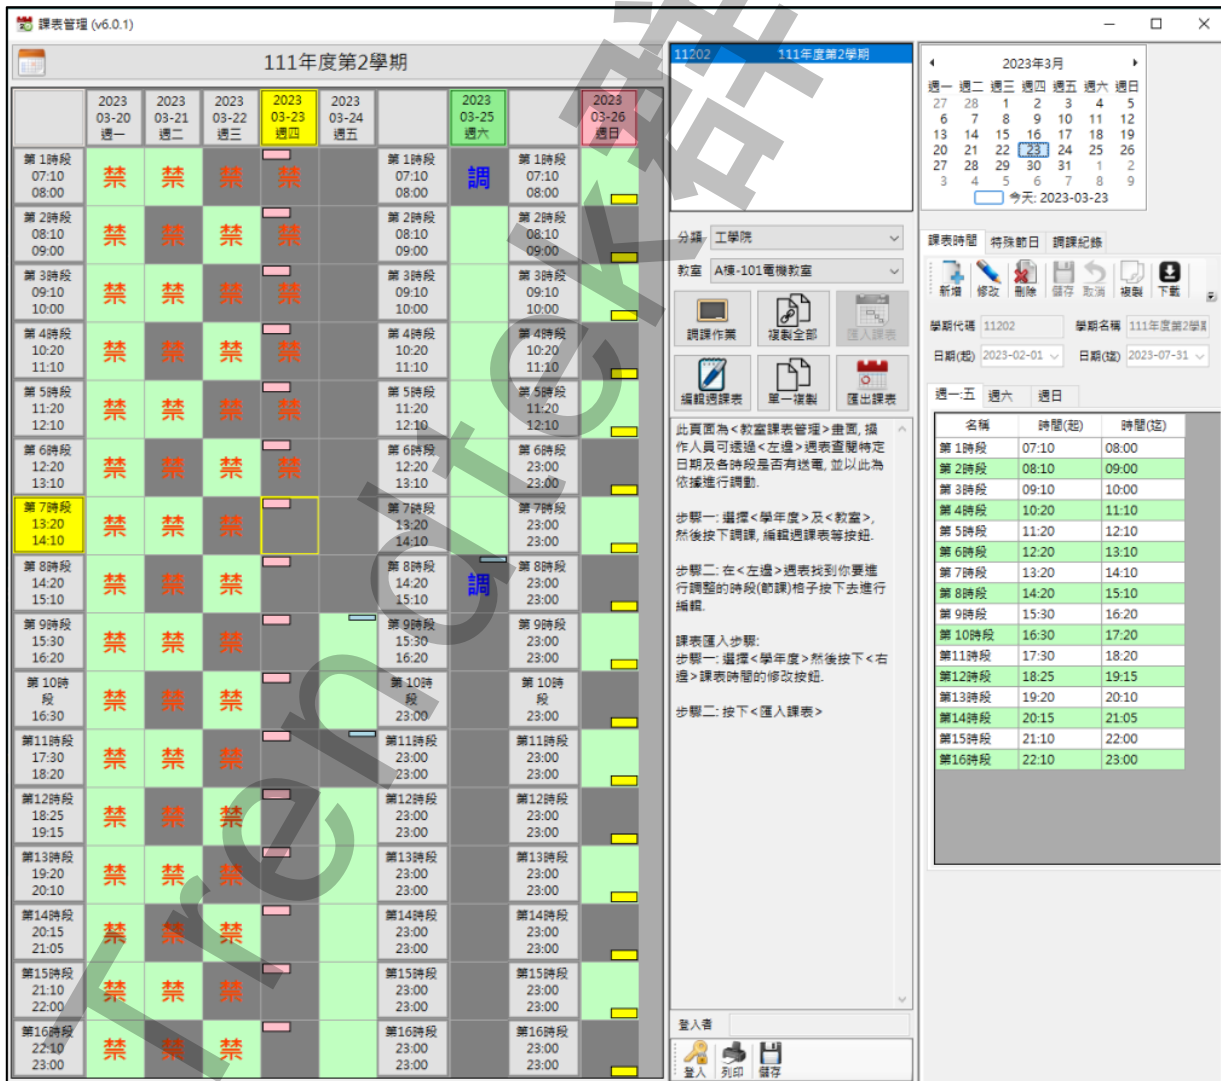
課表管理 (v6.0.1)

111年度第2學期

| | 2023 03-20 週一 | 2023 03-21 週二 | 2023 03-22 週三 | 2023 03-23 週四 | 2023 03-24 週五 | | 2023 03-25 週六 | | 2023 03-26 週日 |
|---|---|---|---|---|---|---|---|---|---|
| 第1時段 07:10 08:00 | 禁 | 禁 | 禁 | 禁 | | 第1時段 07:10 08:00 | 調 | 第1時段 07:10 08:00 | |
| 第2時段 08:10 09:00 | 禁 | 禁 | 禁 | 禁 | | 第2時段 08:10 09:00 | | 第2時段 08:10 09:00 | |
| 第3時段 09:10 10:00 | 禁 | 禁 | 禁 | 禁 | | 第3時段 09:10 10:00 | | 第3時段 09:10 10:00 | |
| 第4時段 10:20 11:10 | 禁 | 禁 | 禁 | 禁 | | 第4時段 10:20 11:10 | | 第4時段 10:20 11:10 | |
| 第5時段 11:20 12:10 | 禁 | 禁 | 禁 | 禁 | | 第5時段 11:20 12:10 | | 第5時段 11:20 12:10 | |
| 第6時段 12:20 13:10 | 禁 | 禁 | 禁 | 禁 | | 第6時段 12:20 13:10 | | 第6時段 23:00 23:00 | |
| 第7時段 13:20 14:10 | 禁 | 禁 | 禁 | | | 第7時段 13:20 14:10 | | 第7時段 23:00 23:00 | |
| 第8時段 14:20 15:10 | 禁 | 禁 | 禁 | | | 第8時段 14:20 15:10 | 調 | 第8時段 23:00 23:00 | |
| 第9時段 15:30 16:20 | 禁 | 禁 | 禁 | | | 第9時段 15:30 16:20 | | 第9時段 23:00 23:00 | |
| 第10時段 16:30 | 禁 | 禁 | 禁 | | | 第10時段 23:00 | | 第10時段 23:00 | |
| 第11時段 17:30 18:20 | 禁 | 禁 | 禁 | | | 第11時段 23:00 23:00 | | 第11時段 23:00 23:00 | |
| 第12時段 18:25 19:15 | 禁 | 禁 | 禁 | | | 第12時段 23:00 23:00 | | 第12時段 23:00 23:00 | |
| 第13時段 19:20 20:10 | 禁 | 禁 | 禁 | | | 第13時段 23:00 23:00 | | 第13時段 23:00 23:00 | |
| 第14時段 20:15 21:05 | 禁 | 禁 | 禁 | | | 第14時段 23:00 23:00 | | 第14時段 23:00 23:00 | |
| 第15時段 21:10 22:00 | 禁 | 禁 | 禁 | | | 第15時段 23:00 23:00 | | 第15時段 23:00 23:00 | |
| 第16時段 22:10 23:00 | 禁 | 禁 | 禁 | | | 第16時段 23:00 23:00 | | 第16時段 23:00 23:00 | |

11202 111年度第2學期

分類 工學院
教室 A棟-101電機教室

調課作業 複製全部 匯入課表
編輯週課表 單一複製 匯出課表

此頁面為<教室課表管理>畫面，操作人員可透過<左邊>週表查閱特定日期及各時段是否有送電，並以此為依據進行調動。

步驟一：選擇<學年度>及<教室>，然後按下調課，編輯週課表等按鈕。

步驟二：在<左邊>週表找到你要進行調整的時段(節課)格子按下去進行編輯。

課表匯入步驟：
步驟一：選擇<學年度>然後按下<右邊>課表時間的修改按鈕。

步驟二：按下<匯入課表>

登入者
登入 列印 儲存

2023年3月
| 週一 | 週二 | 週三 | 週四 | 週五 | 週六 | 週日 |
|---|---|---|---|---|---|---|
| 27 | 28 | 1 | 2 | 3 | 4 | 5 |
| 6 | 7 | 8 | 9 | 10 | 11 | 12 |
| 13 | 14 | 15 | 16 | 17 | 18 | 19 |
| 20 | 21 | 22 | 23 | 24 | 25 | 26 |
| 27 | 28 | 29 | 30 | 31 | 1 | 2 |
| 3 | 4 | 5 | 6 | 7 | 8 | 9 |
今天: 2023-03-23

課表時間 特殊節日 調課紀錄
新增 修改 刪除 儲存 取消 複製 下載

學期代碼 11202 學期名稱 111年度第2學期
日期(起) 2023-02-01 日期(迄) 2023-07-31

週一-五 週六 週日

| 名稱 | 時間(起) | 時間(迄) |
|---|---|---|
| 第1時段 | 07:10 | 08:00 |
| 第2時段 | 08:10 | 09:00 |
| 第3時段 | 09:10 | 10:00 |
| 第4時段 | 10:20 | 11:10 |
| 第5時段 | 11:20 | 12:10 |
| 第6時段 | 12:20 | 13:10 |
| 第7時段 | 13:20 | 14:10 |
| 第8時段 | 14:20 | 15:10 |
| 第9時段 | 15:30 | 16:20 |
| 第10時段 | 16:30 | 17:20 |
| 第11時段 | 17:30 | 18:20 |
| 第12時段 | 18:25 | 19:15 |
| 第13時段 | 19:20 | 20:10 |
| 第14時段 | 20:15 | 21:05 |
| 第15時段 | 21:10 | 22:00 |
| 第16時段 | 22:10 | 23:00 |

Trendtek 電